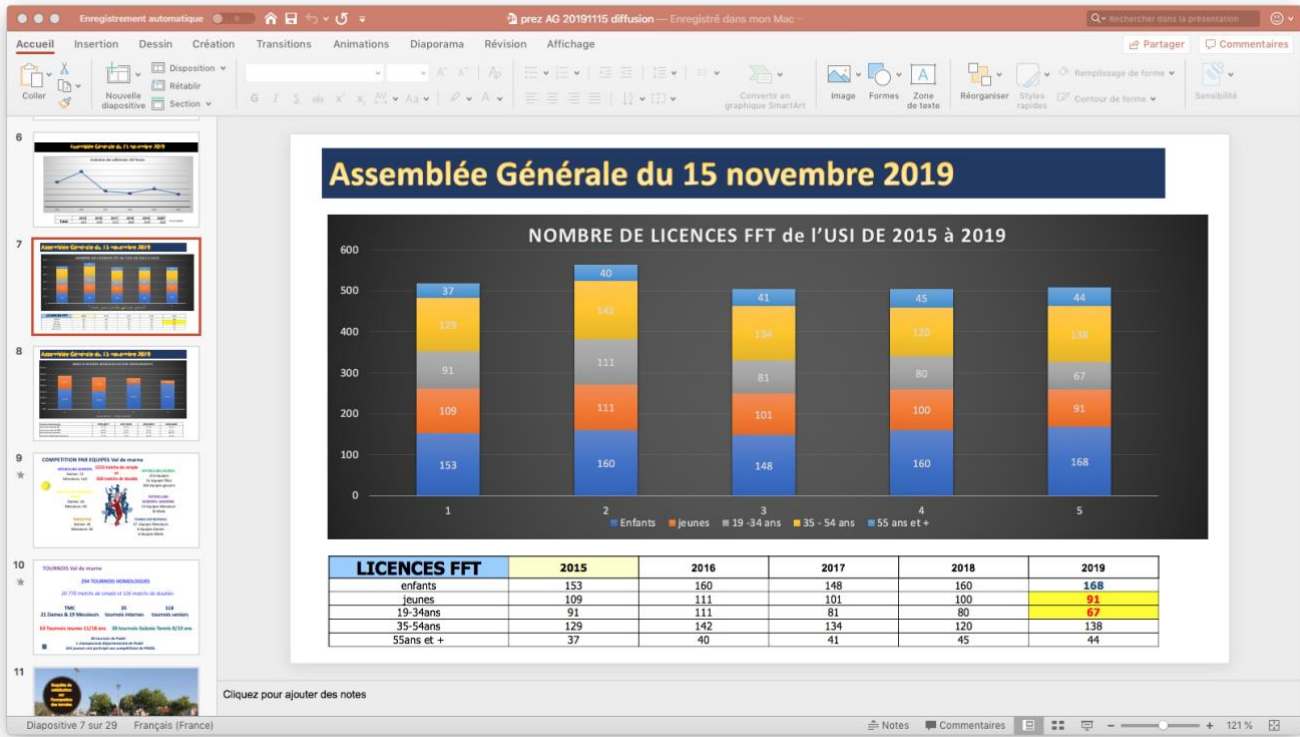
Enregistrement automatique
prez AG 20191115 diffusion — Enregistré dans mon Mac
Rechercher dans la présentation

Accueil Insertion Dessin Création Transitions Animations Diaporama Révision Affichage
Partager Commentaires

Coller Nouvelle diapositive Disposition Rétablir Section
G I S abc x² x₂ AV A
Convertir en graphique SmartArt
Image Formes Zone de texte Réorganiser Styles rapides Remplissage de forme Contour de forme Sensibilité

6
7
8
9
10
11

Assemblée Générale du 15 novembre 2019

NOMBRE DE LICENCES FFT de l'USI DE 2015 à 2019

| | 1 | 2 | 3 | 4 | 5 |
|---|---|---|---|---|---|
| Enfants | 153 | 160 | 148 | 160 | 168 |
| jeunes | 109 | 111 | 101 | 100 | 91 |
| 19 -34 ans | 91 | 111 | 81 | 80 | 67 |
| 35 - 54 ans | 129 | 142 | 134 | 120 | 138 |
| 55 ans et + | 37 | 40 | 41 | 45 | 44 |

0 100 200 300 400 500 600

| LICENCES FFT | 2015 | 2016 | 2017 | 2018 | 2019 |
|---|---|---|---|---|---|
| enfants | 153 | 160 | 148 | 160 | 168 |
| jeunes | 109 | 111 | 101 | 100 | 91 |
| 19-34ans | 91 | 111 | 81 | 80 | 67 |
| 35-54ans | 129 | 142 | 134 | 120 | 138 |
| 55ans et + | 37 | 40 | 41 | 45 | 44 |

Cliquez pour ajouter des notes

Diapositive 7 sur 29 Français (France) Notes Commentaires 121 %